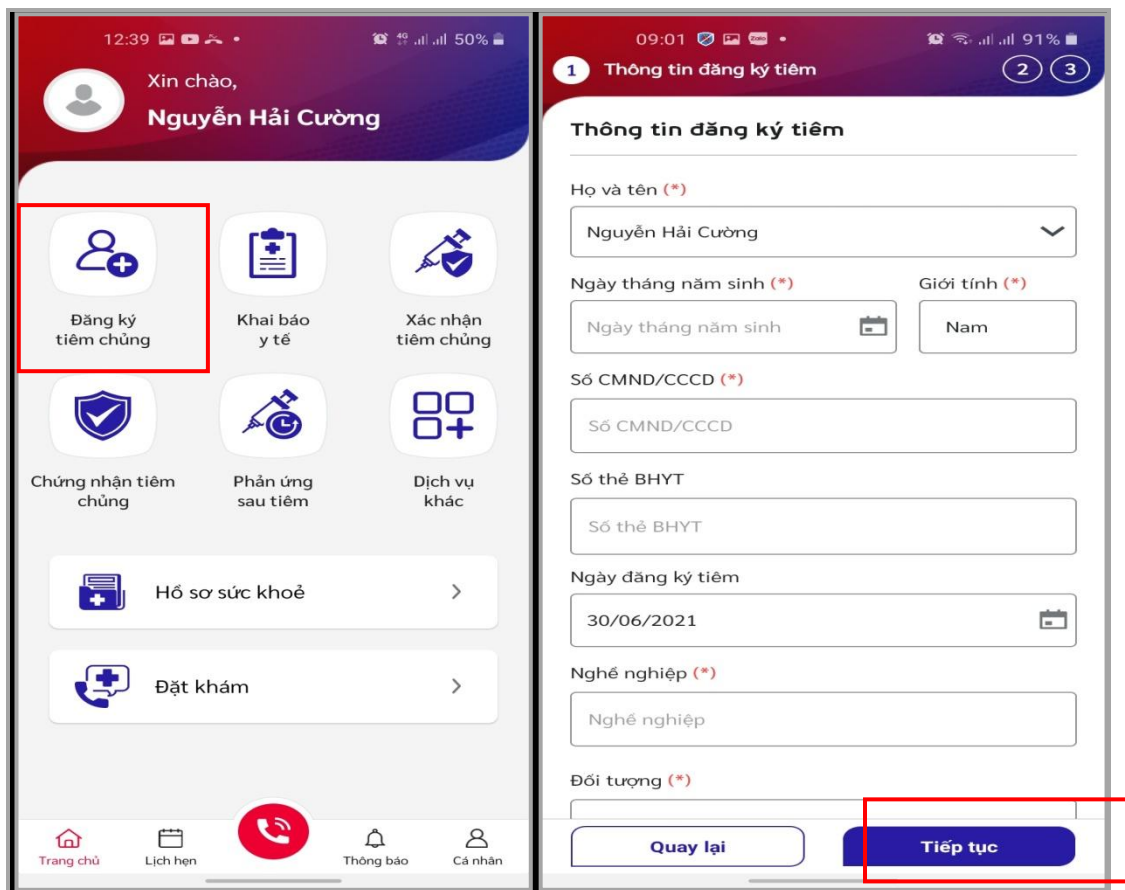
12:39 50%

Xin chào,

Nguyễn Hải Cường

Đăng ký tiêm chủng

Khai báo y tế

Xác nhận tiêm chủng

Chứng nhận tiêm chủng

Phản ứng sau tiêm

Dịch vụ khác

Hồ sơ sức khoẻ

Đặt khám

Trang chủ
Lịch hẹn
Thông báo
Cá nhân

09:01 91%

1 Thông tin đăng ký tiêm 2 3

Thông tin đăng ký tiêm

Họ và tên (*)

Nguyễn Hải Cường

Ngày tháng năm sinh (*)

Ngày tháng năm sinh

Giới tính (*)

Nam

Số CMND/CCCD (*)

Số CMND/CCCD

Số thẻ BHYT

Số thẻ BHYT

Ngày đăng ký tiêm

30/06/2021

Nghề nghiệp (*)

Nghề nghiệp

Đối tượng (*)

Quay lại

Tiếp tục